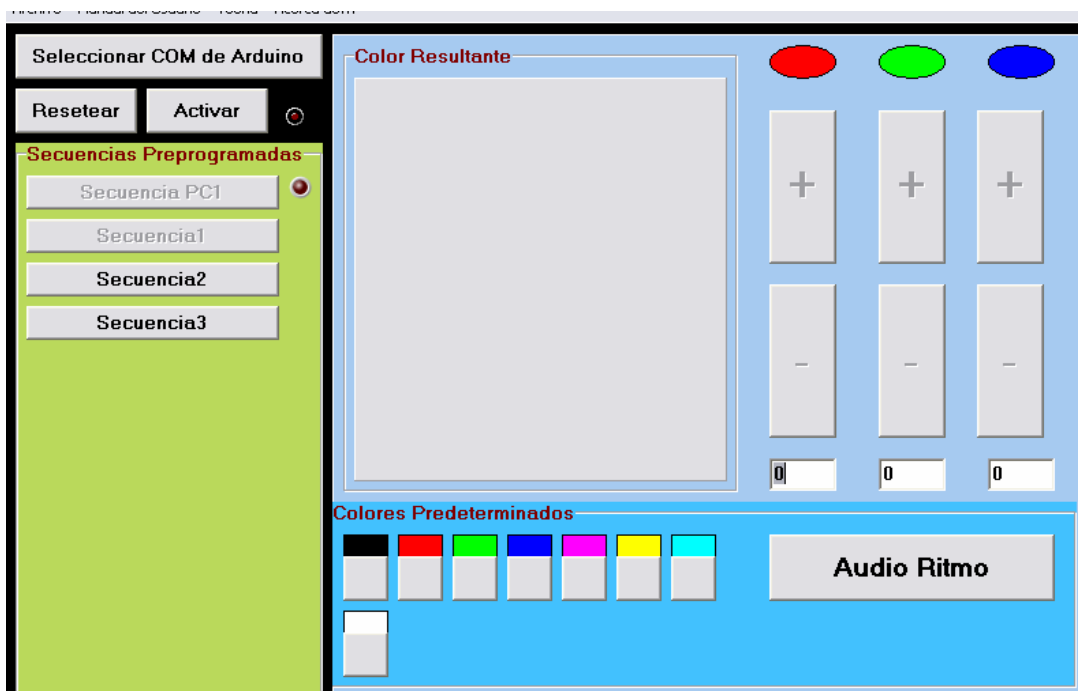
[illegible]

Seleccionar COM de Arduino

Resetear

Activar

Secuencias Preprogramadas

Secuencia PC1

Secuencia1

Secuencia2

Secuencia3

Color Resultante

+

+

+

-

-

-

0

0

0

Colores Predeterminados

Audio Ritmo